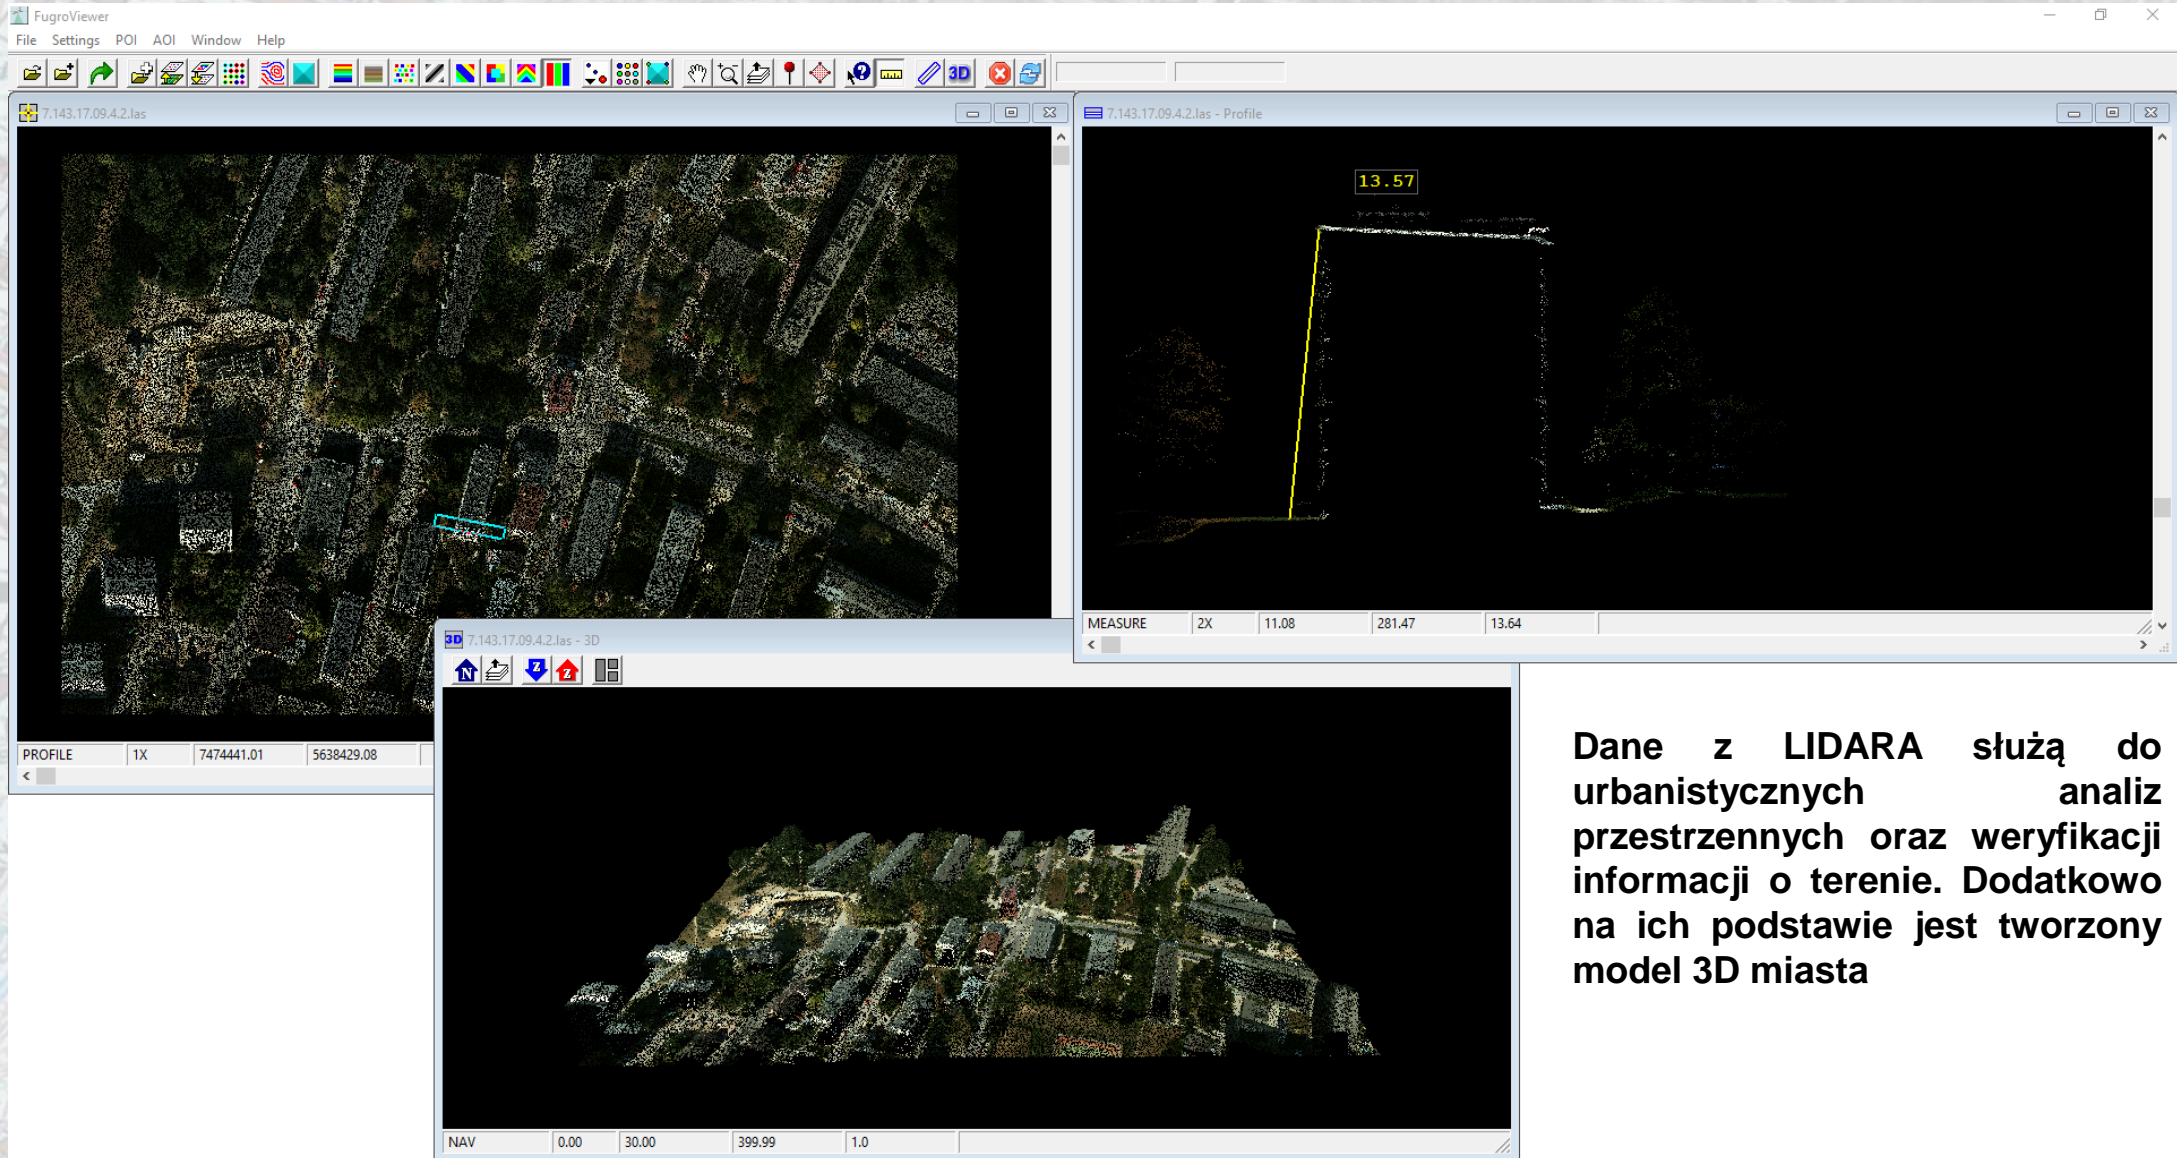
FugroViewer

File Settings POI AOI Window Help

3D

7.143.17.09.4.2.las

PROFILE | 1X | 7474441.01 | 5638429.08

7.143.17.09.4.2.las - Profile

13.57

MEASURE | 2X | 11.08 | 281.47 | 13.64

7.143.17.09.4.2.las - 3D

N Z Z

NAV | 0.00 | 30.00 | 399.99 | 1.0

Dane z LIDARA służą do urbanistycznych analiz przestrzennych oraz weryfikacji informacji o terenie. Dodatkowo na ich podstawie jest tworzony model 3D miasta